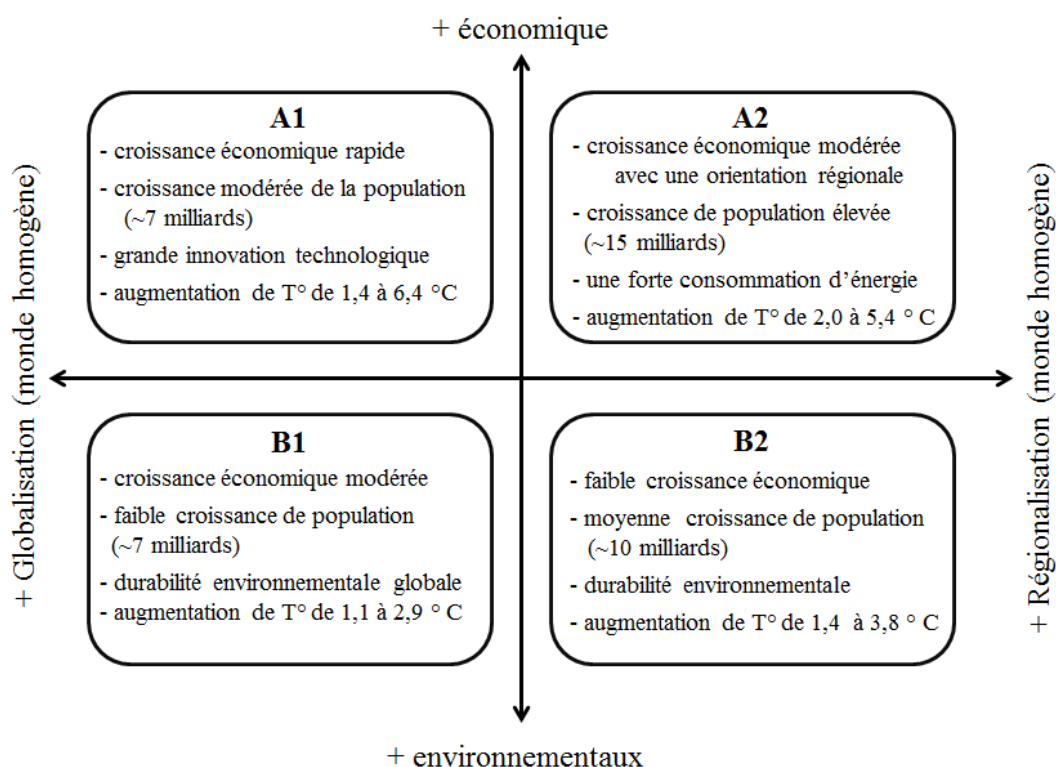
+ économique

+ Globalisation (monde homogène)

A1
- croissance économique rapide
- croissance modérée de la population (~7 milliards)
- grande innovation technologique
- augmentation de T° de 1,4 à 6,4 °C

A2
- croissance économique modérée avec une orientation régionale
- croissance de population élevée (~15 milliards)
- une forte consommation d'énergie
- augmentation de T° de 2,0 à 5,4 ° C

+ Régionalisation (monde homogène)

B1
- croissance économique modérée
- faible croissance de population (~7 milliards)
- durabilité environnementale globale
- augmentation de T° de 1,1 à 2,9 ° C

B2
- faible croissance économique
- moyenne croissance de population (~10 milliards)
- durabilité environnementale
- augmentation de T° de 1,4 à 3,8 ° C

+ environnementaux